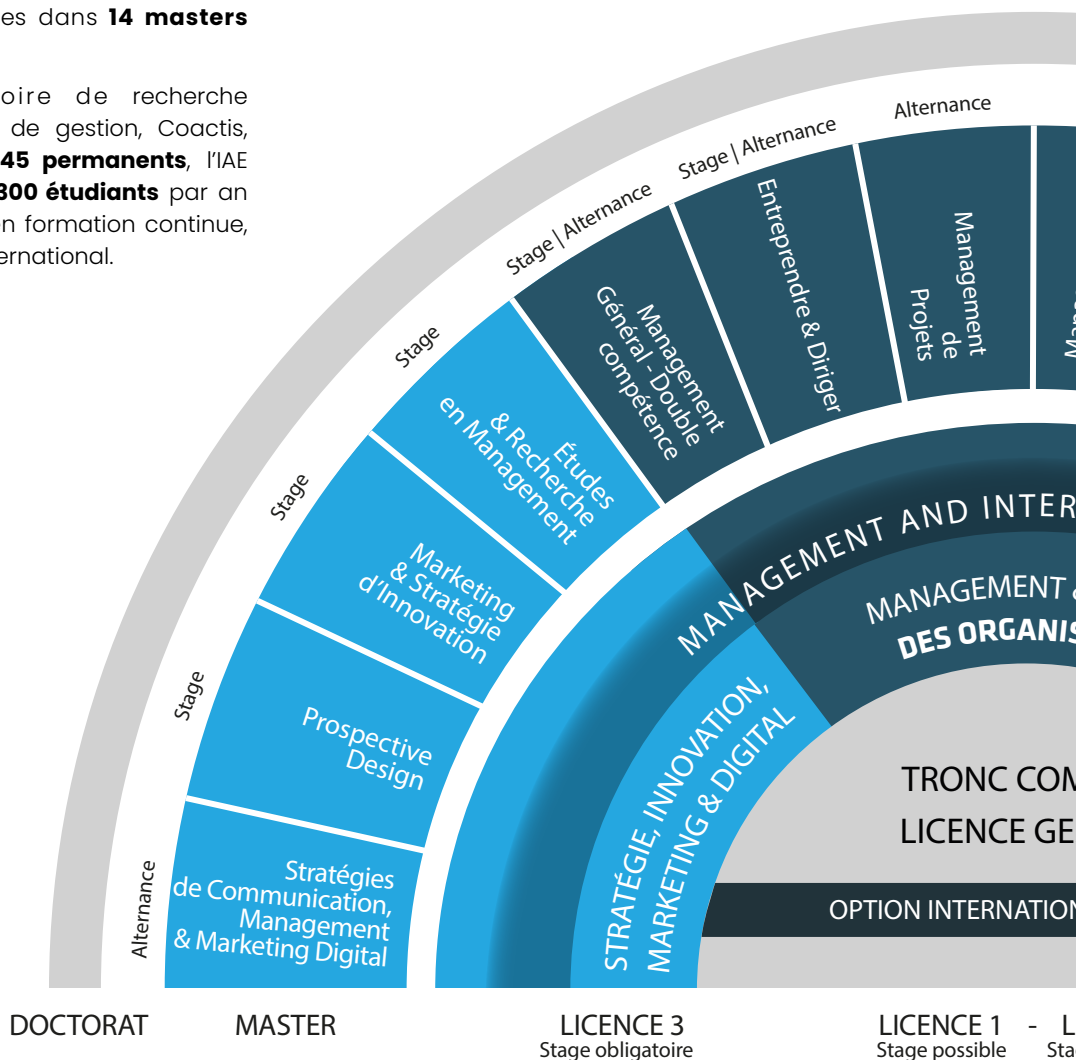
es dans **14 masters**

oire de recherche de gestion, Coactis, **45 permanents**, l'IAE **800 étudiants** par an n formation continue, ernational.

Alternance

Stage | Alternance

Stage | Alternance

Stage

Stage

Stage

Alternance

Management de Projets

Entreprendre & Diriger

Management Général - Double compétence

Études & Recherche en Management

Marketing & Stratégie d'Innovation

Prospective Design

Stratégies de Communication, Management & Marketing Digital

MANAGEMENT AND INTER

MANAGEMENT
DES ORGANIS

STRATÉGIE, INNOVATION, MARKETING & DIGITAL

TRONC COM
LICENCE GE

OPTION INTERNATION

DOCTORAT

MASTER

LICENCE 3
Stage obligatoire

LICENCE 1 - L
Stage possible Sta